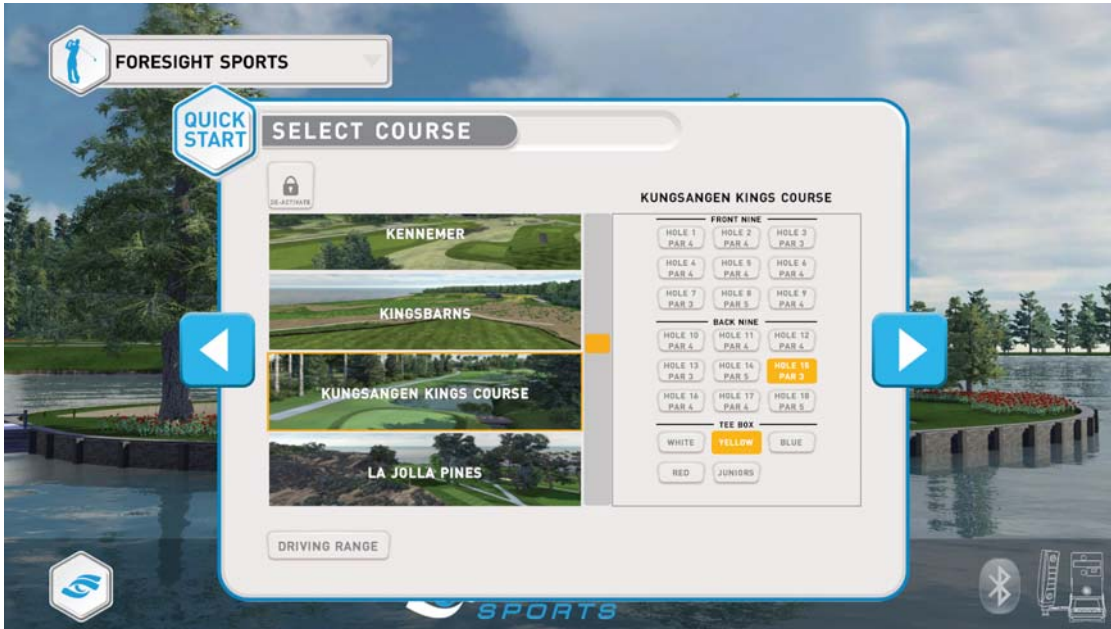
FORESIGHT SPORTS

QUICK START

SELECT COURSE

DE-ACTIVATE

KENNEMER

KINGSBARNS

KUNGSANGEN KINGS COURSE

LA JOLLA PINES

DRIVING RANGE

KUNGSANGEN KINGS COURSE

FRONT NINE

HOLE 1 PAR 4
HOLE 2 PAR 4
HOLE 3 PAR 3
HOLE 4 PAR 4
HOLE 5 PAR 4
HOLE 6 PAR 4
HOLE 7 PAR 3
HOLE 8 PAR 5
HOLE 9 PAR 4

BACK NINE

HOLE 10 PAR 4
HOLE 11 PAR 4
HOLE 12 PAR 4
HOLE 13 PAR 3
HOLE 14 PAR 5
HOLE 15 PAR 3
HOLE 16 PAR 4
HOLE 17 PAR 4
HOLE 18 PAR 5

TEE BOX

WHITE
YELLOW
BLUE
RED
JUNIORS

SPORTS